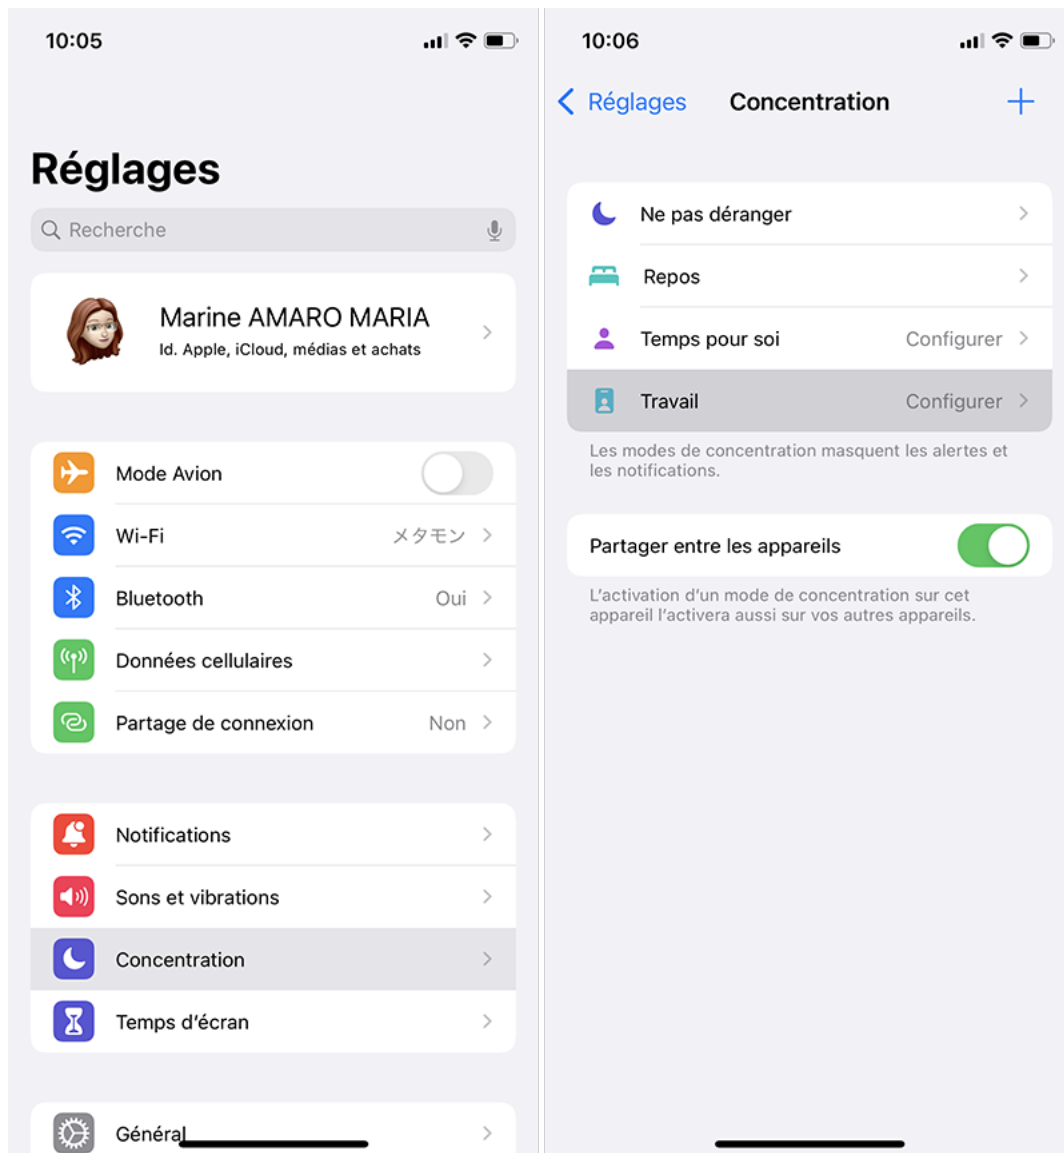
10:05

Réglages

Recherche

Marine AMARO MARIA
Id. Apple, iCloud, médias et achats

Mode Avion

Wi-Fi メタモン

Bluetooth Oui

Données cellulaires

Partage de connexion Non

Notifications

Sons et vibrations

Concentration

Temps d'écran

Général

10:06

Réglages Concentration +

Ne pas déranger

Repos

Temps pour soi Configurer

Travail Configurer

Les modes de concentration masquent les alertes et les notifications.

Partager entre les appareils

L'activation d'un mode de concentration sur cet appareil l'activera aussi sur vos autres appareils.